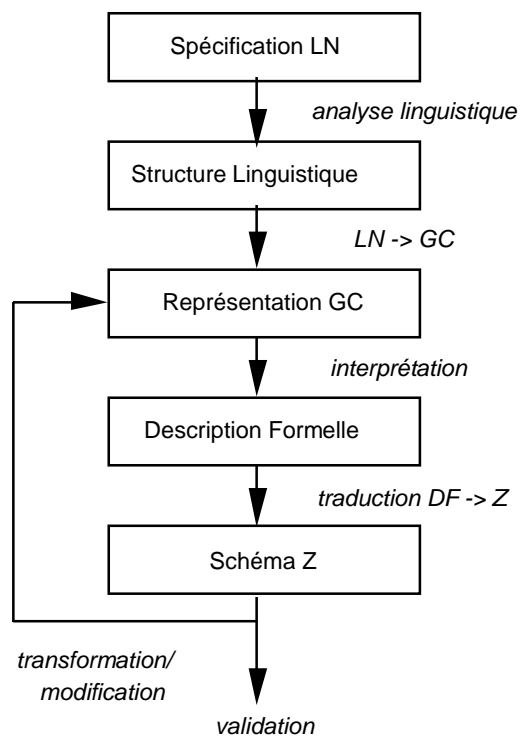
Spécification LN

analyse linguistique

Structure Linguistique

LN -> GC

Représentation GC

interprétation

Description Formelle

traduction DF -> Z

Schéma Z

transformation/ modification

validation